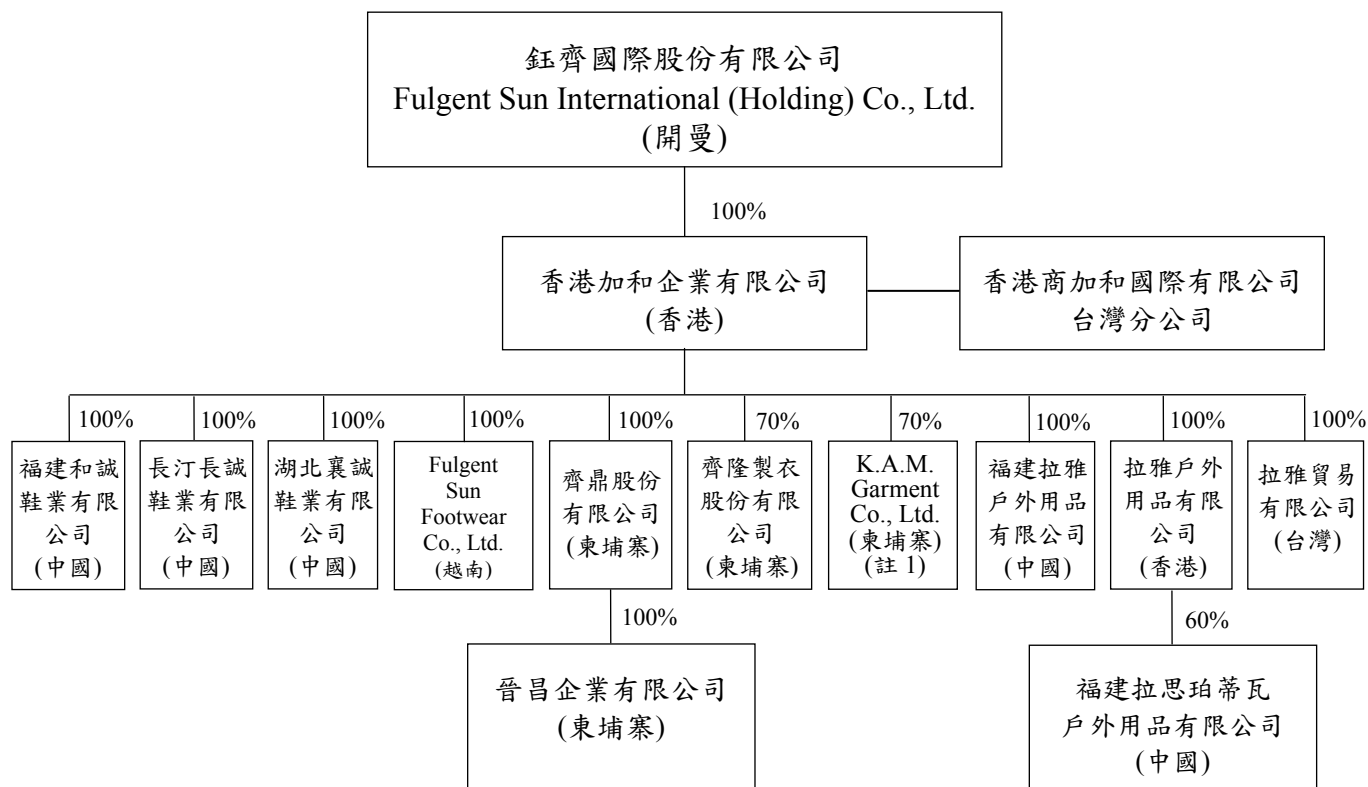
鈺齊國際股份有限公司
Fulgent Sun International (Holding) Co., Ltd.
(開曼)

100%

香港加和企業有限公司
(香港)

香港商加和國際有限公司
台灣分公司

100%
福建和誠鞋業有限公司
(中國)

100%
長汀長誠鞋業有限公司
(中國)

100%
湖北襄誠鞋業有限公司
(中國)

100%
Fulgent Sun Footwear Co., Ltd.
(越南)

100%
齊鼎股份有限公司
(柬埔寨)

70%
齊隆製衣股份有限公司
(柬埔寨)

70%
K.A.M. Garment Co., Ltd.
(柬埔寨)
(註 1)

100%
福建拉雅戶外用品有限公司
(中國)

100%
拉雅戶外用品有限公司
(香港)

100%
拉雅貿易有限公司
(台灣)

100%
晉昌企業有限公司
(柬埔寨)

60%
福建拉思珀蒂瓦戶外用品有限公司
(中國)